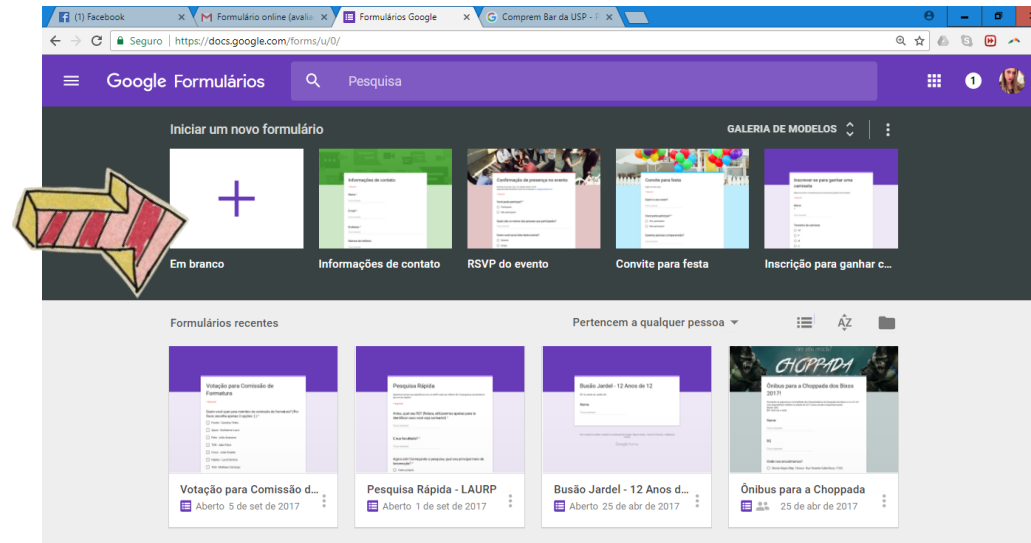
(1) Facebook
Formulário online (avalia
Formulários Google
Comprem Bar da USP - F

Seguro | https://docs.google.com/forms/u/0/

Google Formulários
Pesquisa
1

Iniciar um novo formulário
GALERIA DE MODELOS

Em branco
Informações de contato
RSVP do evento
Convite para festa
Inscrição para ganhar c...

Formulários recentes
Pertencem a qualquer pessoa

Votação para Comissão de Formatura
Pesquisa Rápida
Busão Jardel - 12 Anos de 12
CHOPPADA
Ônibus para a Choppada dos Bixos 2017!

Votação para Comissão d...
Aberto 5 de set de 2017
Pesquisa Rápida - LAURP
Aberto 1 de set de 2017
Busão Jardel - 12 Anos d...
Aberto 25 de abr de 2017
Ônibus para a Choppada
25 de abr de 2017